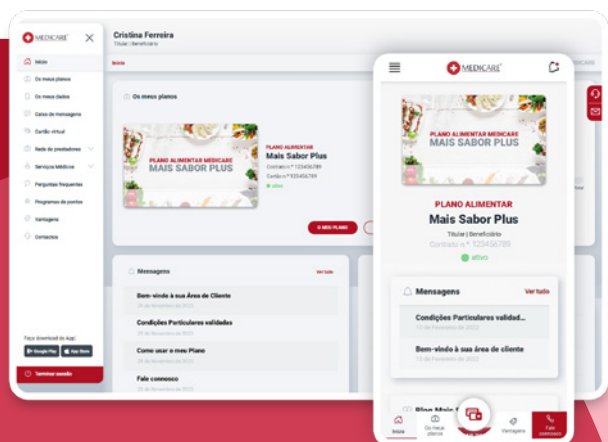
MEDICARE
Cristina Ferreira
Titular | Beneficiário
Início
Início
Os meus planos
Os meus dados
Caixa de mensagens
Cartão virtual
Rede de prestadores
Serviços Médicos
Perguntas frequentes
Programa de pontos
Vantagens
Contactos
Os meus planos
PLANO ALIMENTAR MEDICARE
MAIS SABOR PLUS
PLANO ALIMENTAR
Mais Sabor Plus
Contrato n.º 123456789
Cartão n.º 123456789
ativo
O MEU PLANO
Mensagens
Ver tudo
Bem-vindo à sua Área de Cliente
Condições Particulares validadas
Como usar o meu Plano
Fale connosco
Faça download da App
Google Play
App Store
Terminar sessão
MEDICARE
PLANO ALIMENTAR MEDICARE
MAIS SABOR PLUS
PLANO ALIMENTAR
Mais Sabor Plus
Titular | Beneficiário
Contrato n.º 123456789
ativo
Mensagens
Ver tudo
Condições Particulares validad...
12 de Fevereiro de 2022
Bem-vindo à sua área de cliente
12 de Fevereiro de 2022
Blog Mais S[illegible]
Início
Os meus planos
Vantagens
Fale connosco